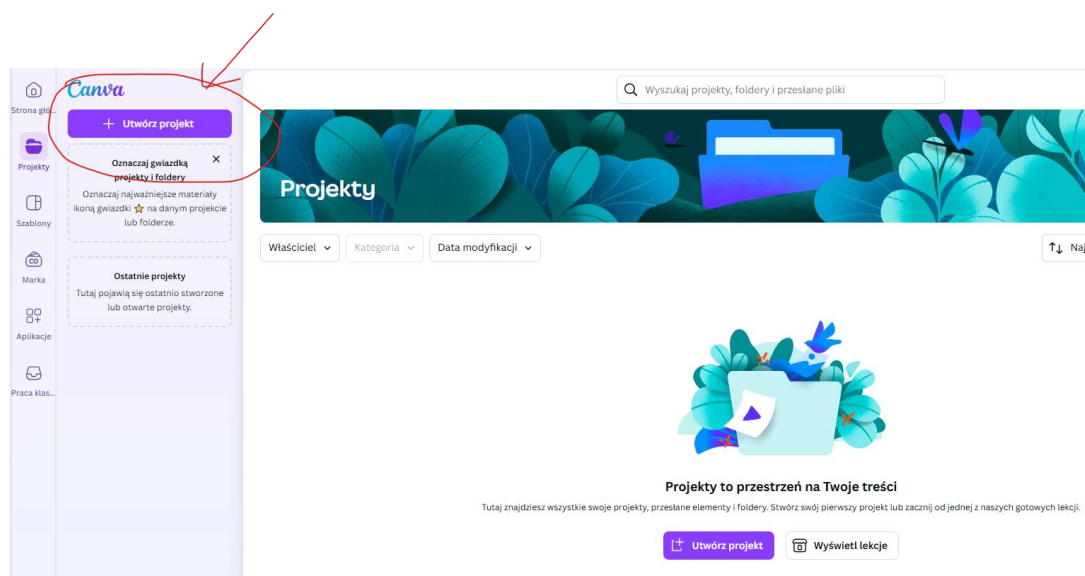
Strona głó...

Projekty

Szablony

Marka

Aplikacje

Praca klas...

Canva

+ Utwórz projekt

Oznaczaj gwiazdką projekty i foldery

Oznaczaj najważniejsze materiały ikoną gwiazdki ⭐ na danym projekcie lub folderze.

Ostatnie projekty

Tutaj pojawią się ostatnio stworzone lub otwarte projekty.

Wyszukaj projekty, foldery i przesłane pliki

Projekty

Właściciel

Kategoria

Data modyfikacji

Naj

Projekty to przestrzeń na Twoje treści

Tutaj znajdziesz wszystkie swoje projekty, przesłane elementy i foldery. Stwórz swój pierwszy projekt lub zacznij od jednej z naszych gotowych lekcji.

Utwórz projekt

Wyświetl lekcje